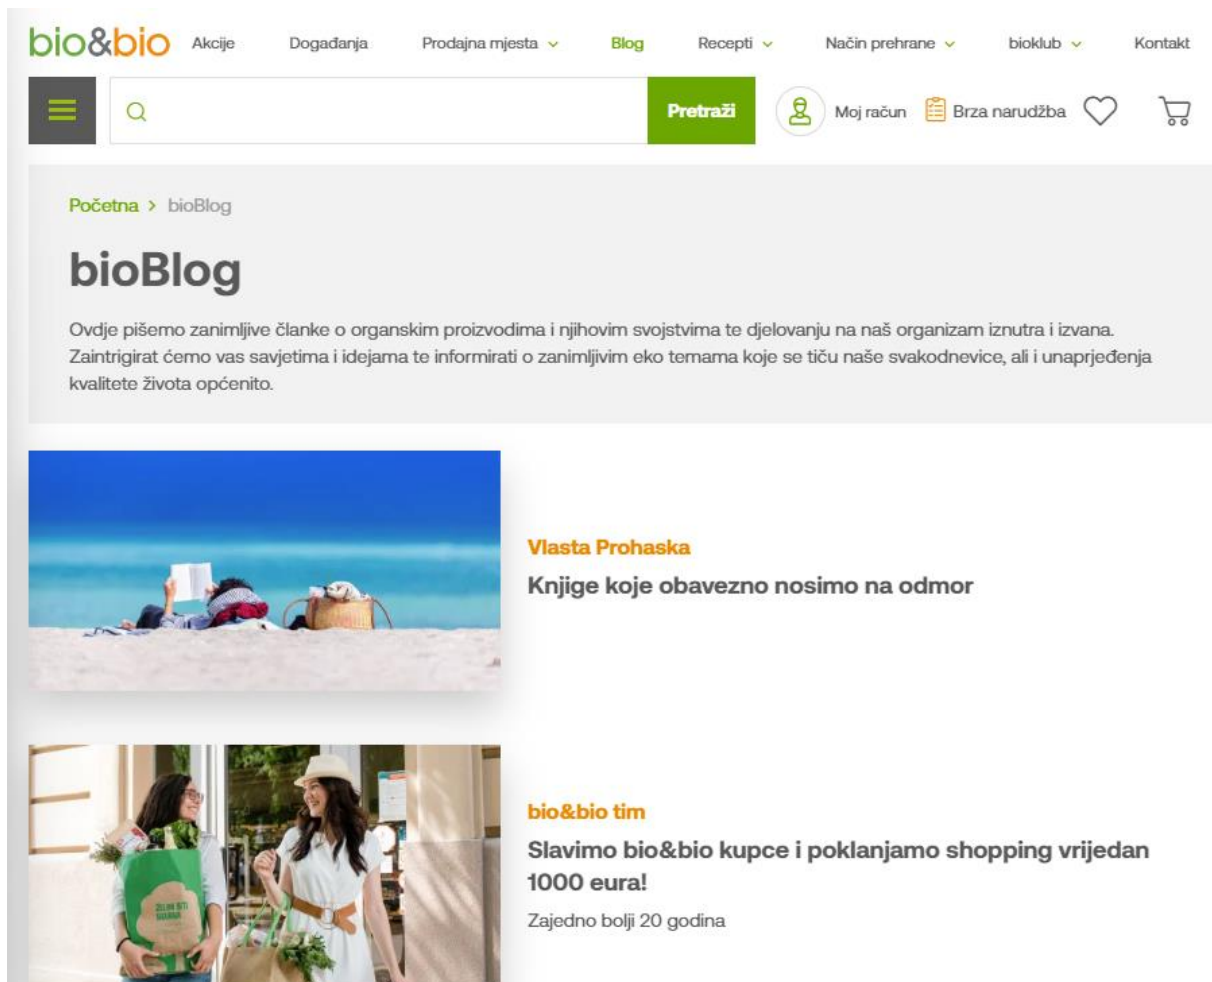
bio&bio Akcije Događanja Prodajna mjesta Blog Recepti Način prehrane bioklub Kontakt

Pretraži Moj račun Brza narudžba

Početna > bioBlog

bioBlog

Ovdje pišemo zanimljive članke o organskim proizvodima i njihovim svojstvima te djelovanju na naš organizam iznutra i izvana. Zaintrigirat ćemo vas savjetima i idejama te informirati o zanimljivim eko temama koje se tiču naše svakodnevice, ali i unaprjeđenja kvalitete života općenito.

Vlasta Prohaska
Knjige koje obavezno nosimo na odmor

ZELIM BITI SIGURNA

bio&bio tim
Slavimo bio&bio kupce i poklanjamo shopping vrijedan 1000 eura!
Zajedno bolji 20 godina